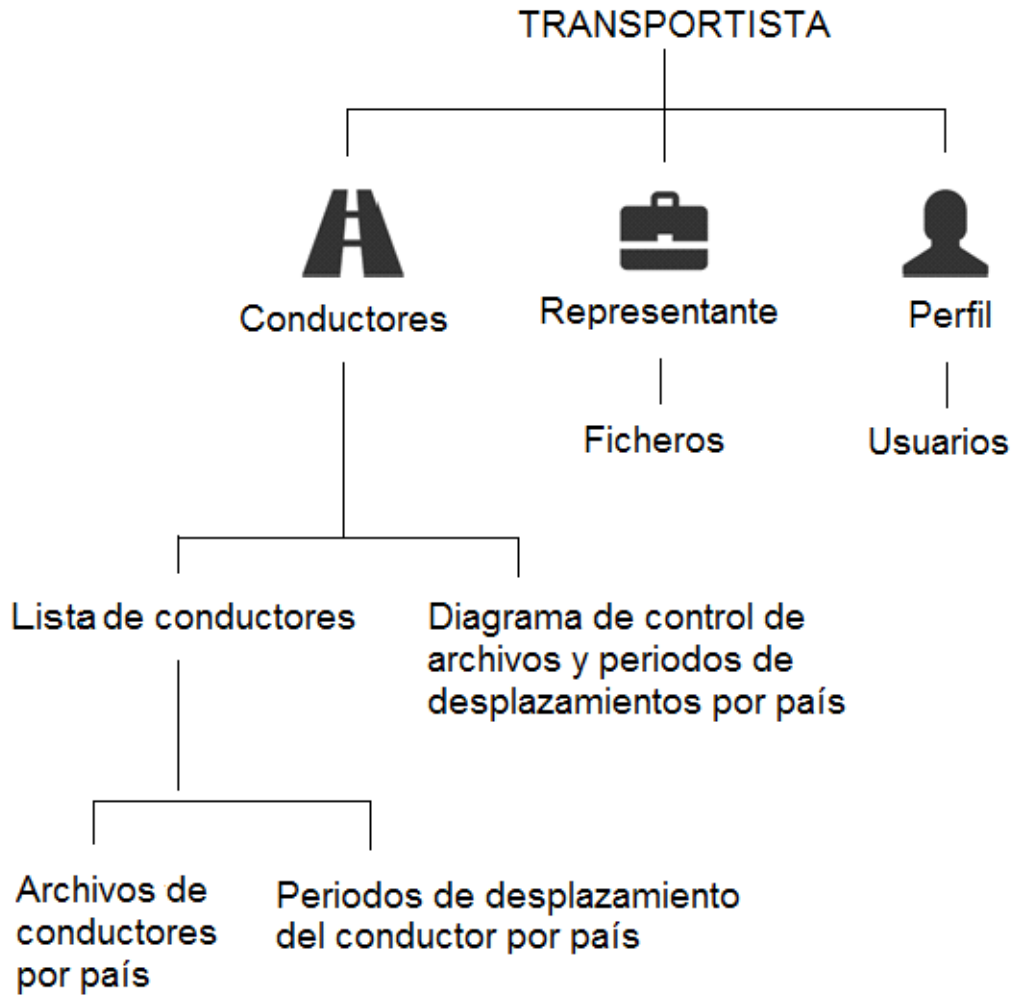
TRANSPORTISTA

Conductores

Representante

Perfil

Ficheros

Usuarios

Lista de conductores

Diagrama de control de archivos y periodos de desplazamientos por país

Archivos de conductores por país

Periodos de desplazamiento del conductor por país